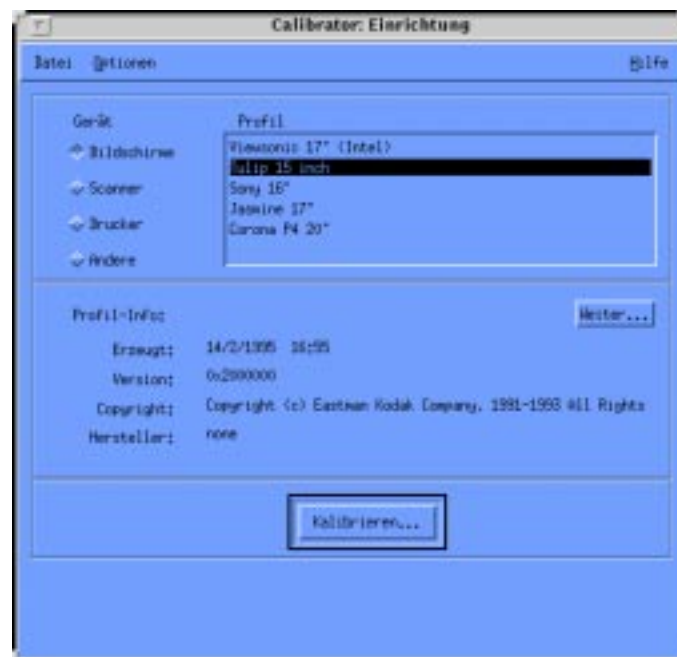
Calibrator: Einrichtung

Datei Optionen Hilfe

Gerät

Bildschirm

Scanner

Drucker

Andere

Profil

Viewsonic 17" (Intel)

Tulip 15 inch

Sony 16"

Jasmine 17"

Corona P4 20"

Profil-Info:

Weiter...

Erzeugt: 14/2/1995 16:55

Version: 0x2000000

Copyright: Copyright (c) Eastman Kodak Company, 1991-1993 All Rights

Hersteller: none

Kalibrieren...